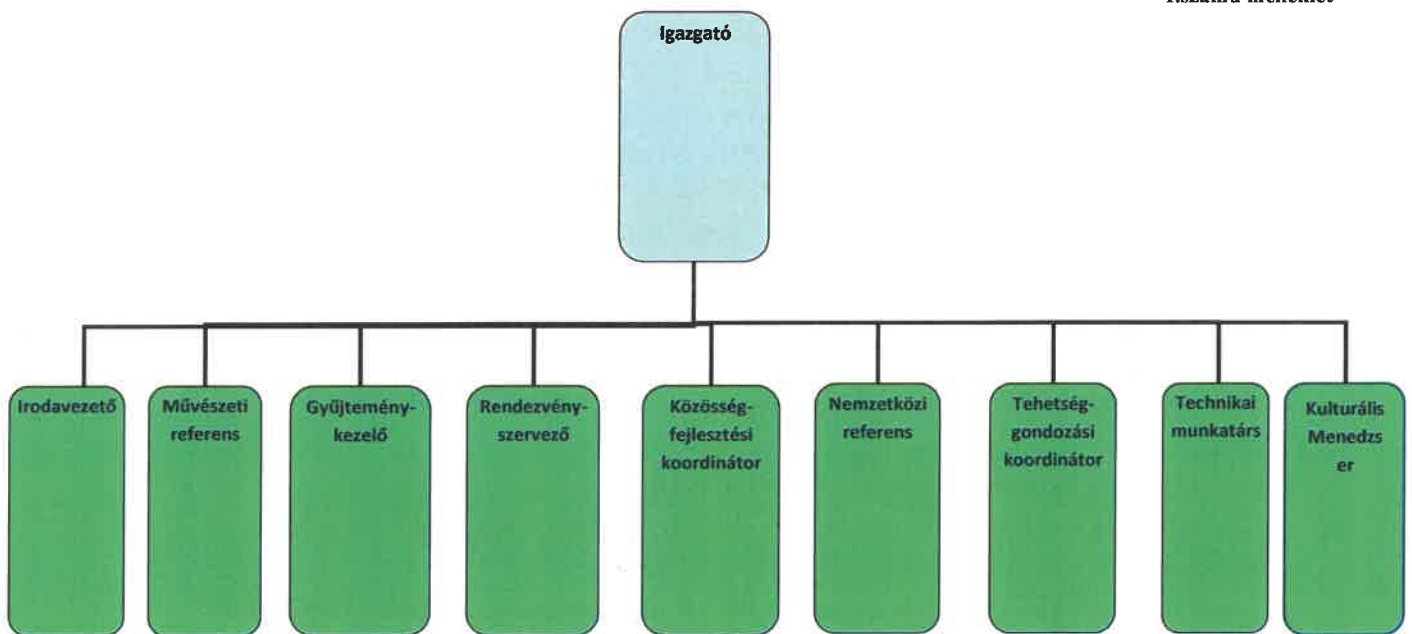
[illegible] melléklet

Igazgató

Irodavezető

Művészeti referens

Gyűjtemény-kezelő

Rendezvény-szervező

Közösség-fejlesztési koordinátor

Nemzetközi referens

Tehetség-gondozási koordinátor

Technikai munkatárs

Kulturális Menedzs er